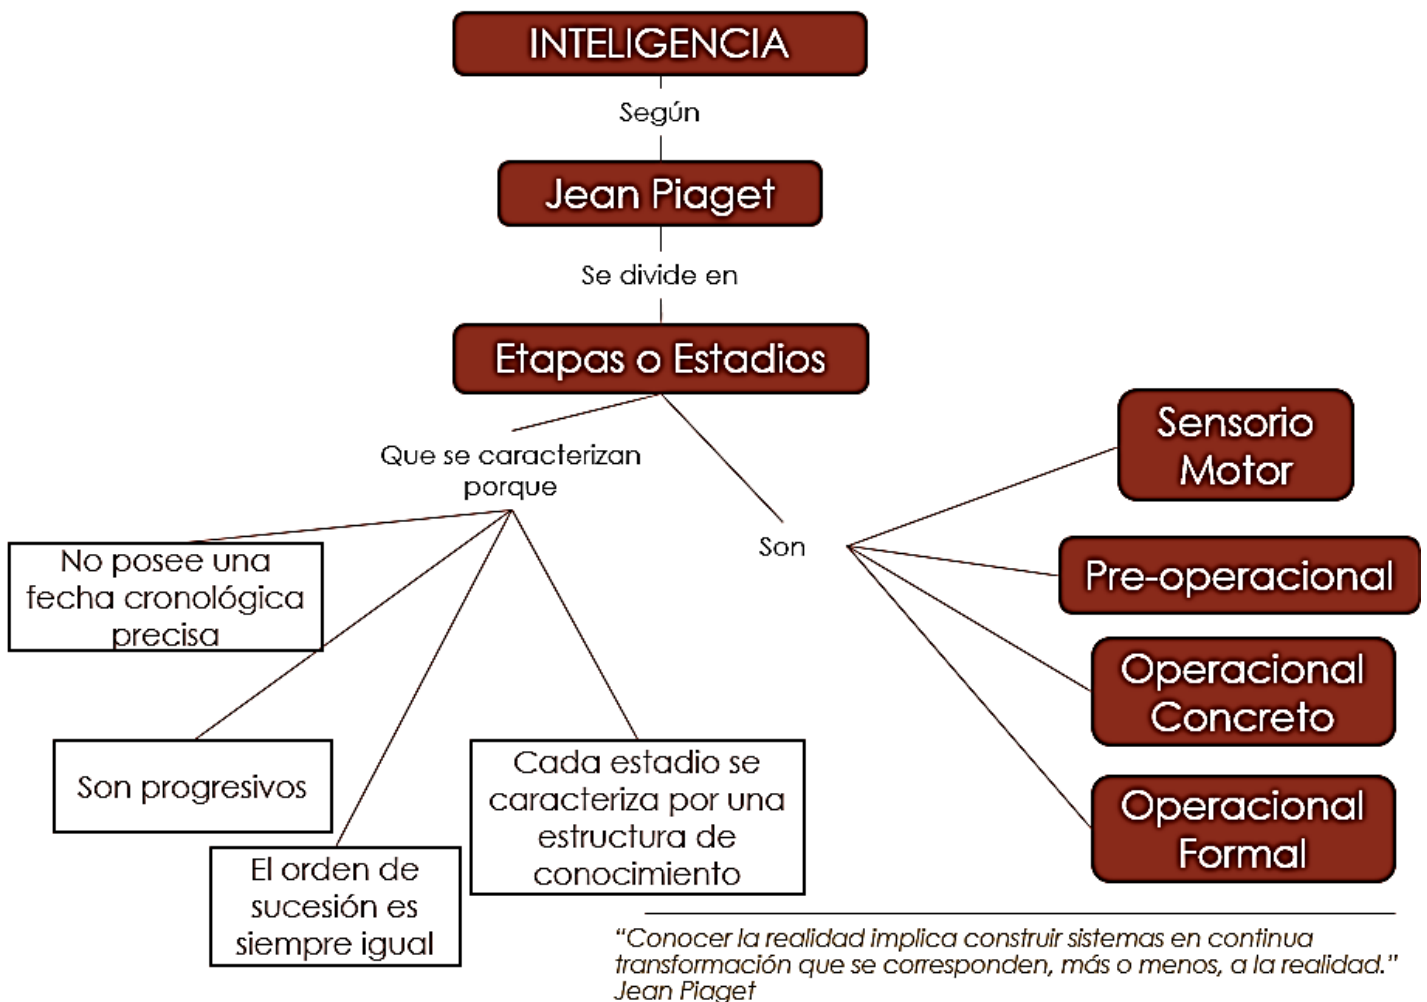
INTELIGENCIA

Según

Jean Piaget

Se divide en

Etapas o Estadios

Que se caracterizan porque

No posee una fecha cronológica precisa

Son progresivos

El orden de sucesión es siempre igual

Cada estadio se caracteriza por una estructura de conocimiento

Son

Sensorio Motor

Pre-operacional

Operacional Concreto

Operacional Formal

"Conocer la realidad implica construir sistemas en continua transformación que se corresponden, más o menos, a la realidad." Jean Piaget